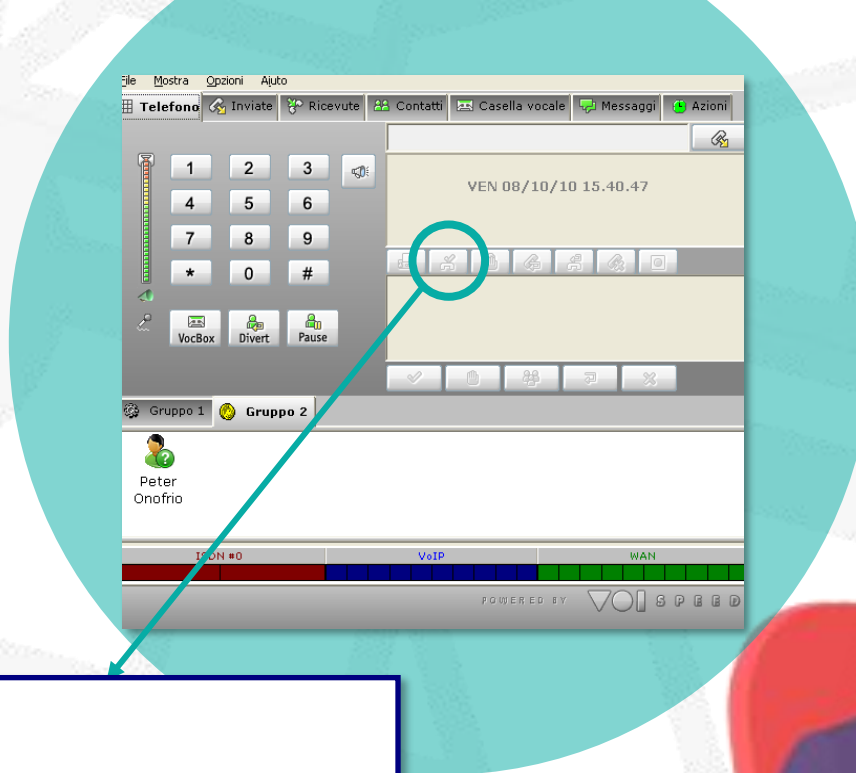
File Mostra Opzioni Aiuto

Telefono Inviate Ricevute Contatti Casella vocale Messaggi Azioni

1 2 3
4 5 6
7 8 9
* 0 #

VEN 08/10/10 15.40.47

VocBox Divert Pause

Gruppo 1 Gruppo 2

Peter Onofrio

ISDN #0 VoIP WAN

POWERED BY VOI SPEED